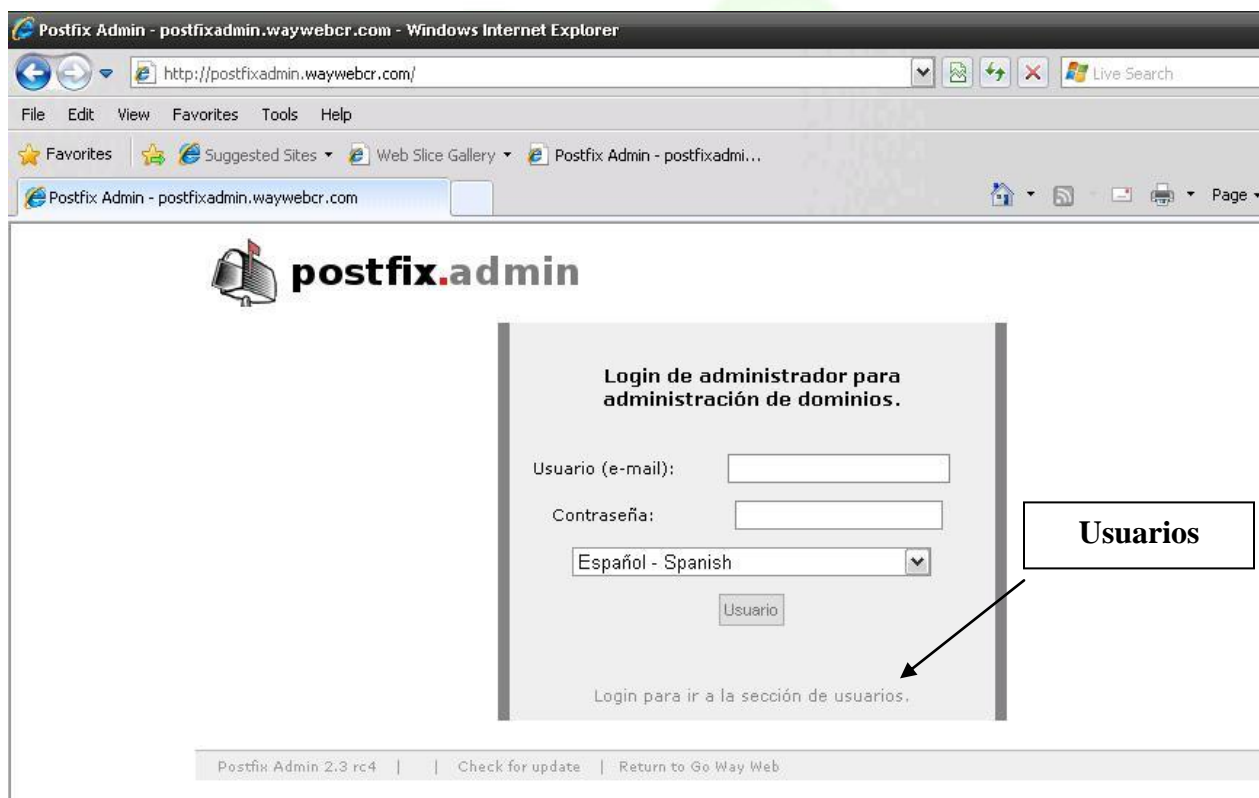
Postfix Admin - postfixadmin.waywebcr.com - Windows Internet Explorer

http://postfixadmin.waywebcr.com/

Live Search

File Edit View Favorites Tools Help

Favorites Suggested Sites ▾ Web Slice Gallery ▾ Postfix Admin - postfixadmi...

Postfix Admin - postfixadmin.waywebcr.com

Page ▾

postfix.admin

Login de administrador para administración de dominios.

Usuario (e-mail):

Contraseña:

Español - Spanish

Usuario

Login para ir a la sección de usuarios.

Usuarios

Postfix Admin 2.3 rc4 | | Check for update | Return to Go Way Web